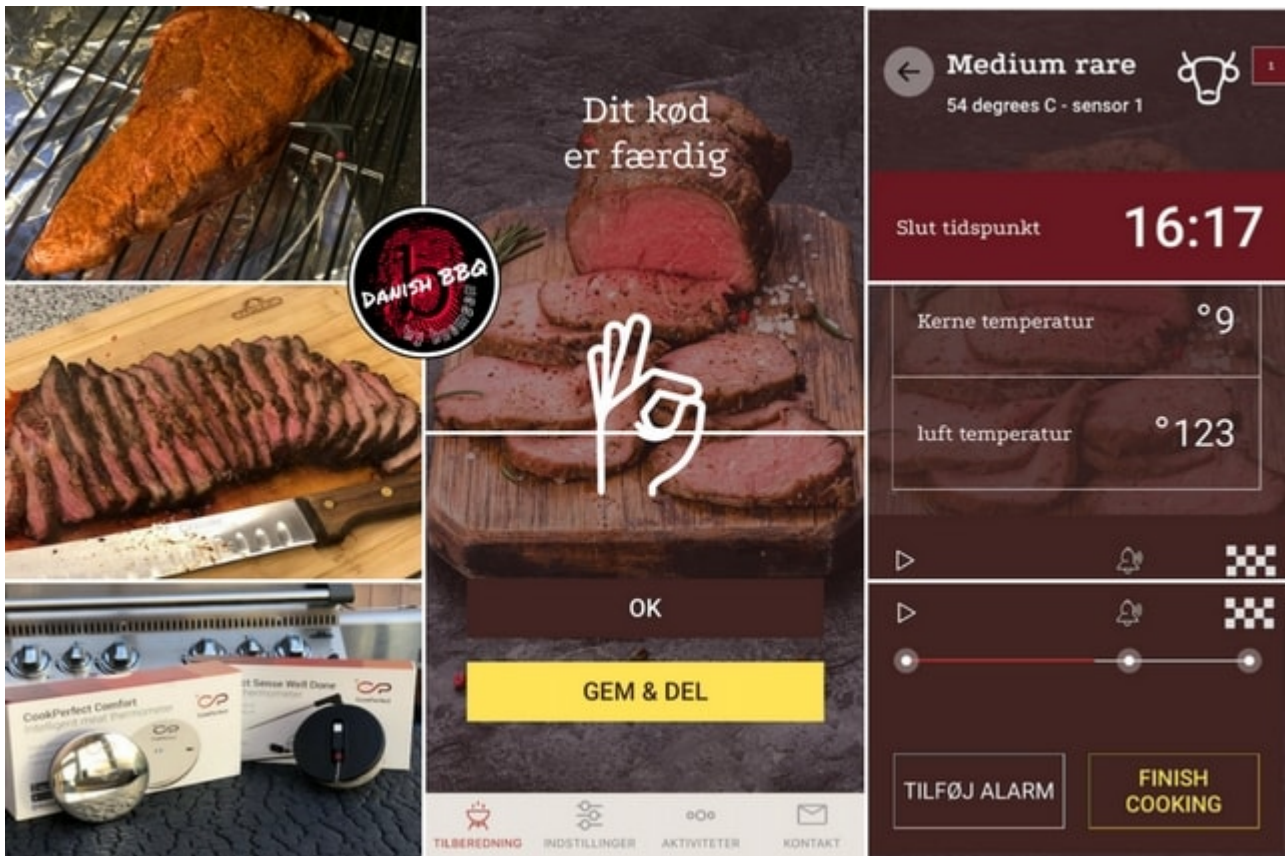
DANISH BBQ

CookPerfect Comfort
Intelligent meat thermometer

CookPerfect

Sense Well Done
Thermometer

Dit kød er færdig

OK

GEM & DEL

TILBEREDNING
INDSTILLINGER
AKTIVITETER
KONTAKT

Medium rare
54 degrees C - sensor 1

1

Slut tidspunkt
16:17

Kerne temperatur
°9

luft temperatur
°123

TILFØJ ALARM

FINISH COOKING